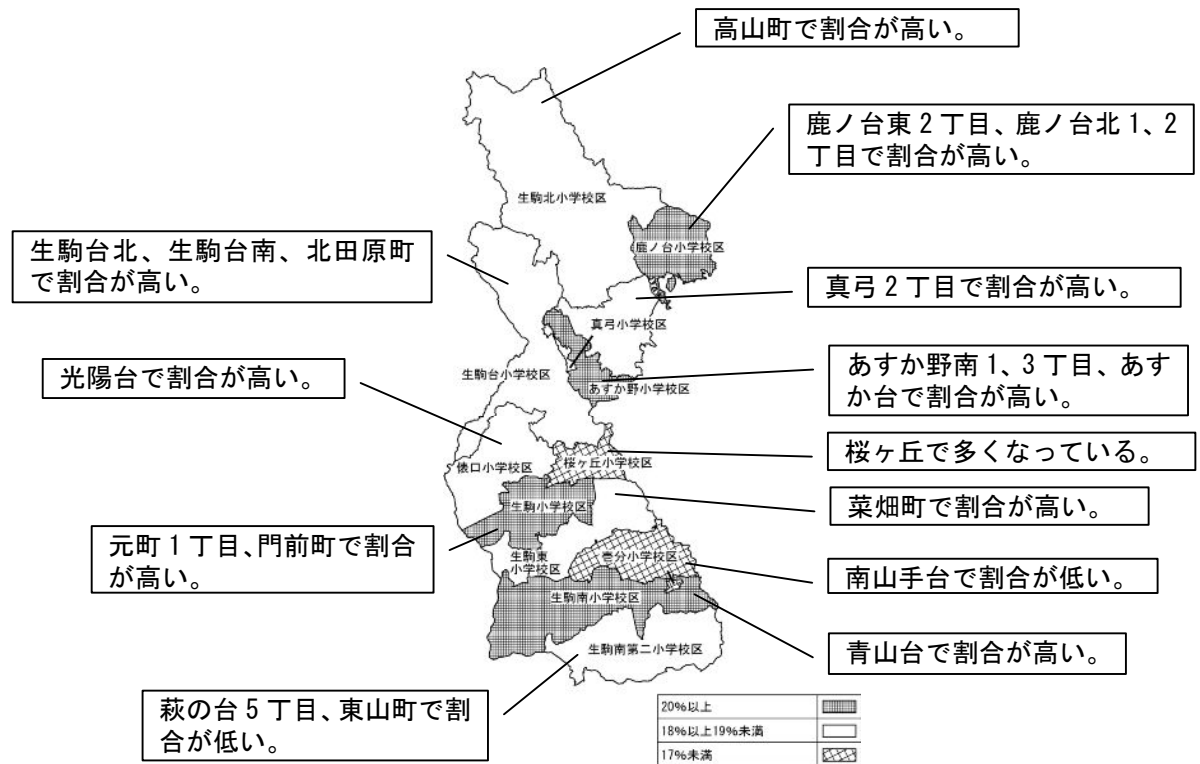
高山町で割合が高い。

鹿ノ台東2丁目、鹿ノ台北1、2丁目で割合が高い。

生駒北小学校区

鹿ノ台小学校区

生駒台北、生駒台南、北田原町で割合が高い。

真弓2丁目で割合が高い。

真弓小学校区

生駒台小学校区

あすか野小学校区

あすか野南1、3丁目、あすか台で割合が高い。

光陽台で割合が高い。

俵口小学校区

桜ヶ丘小学校区

桜ヶ丘で多くなっている。

生駒小学校区

菜畑町で割合が高い。

元町1丁目、門前町で割合が高い。

生駒東小学校区

壱分小学校区

南山手台で割合が低い。

生駒南小学校区

青山台で割合が高い。

生駒南第二小学校区

萩の台5丁目、東山町で割合が低い。

| 20%以上 | |
|---|---|
| 18%以上19%未満 | |
| 17%未満 | |